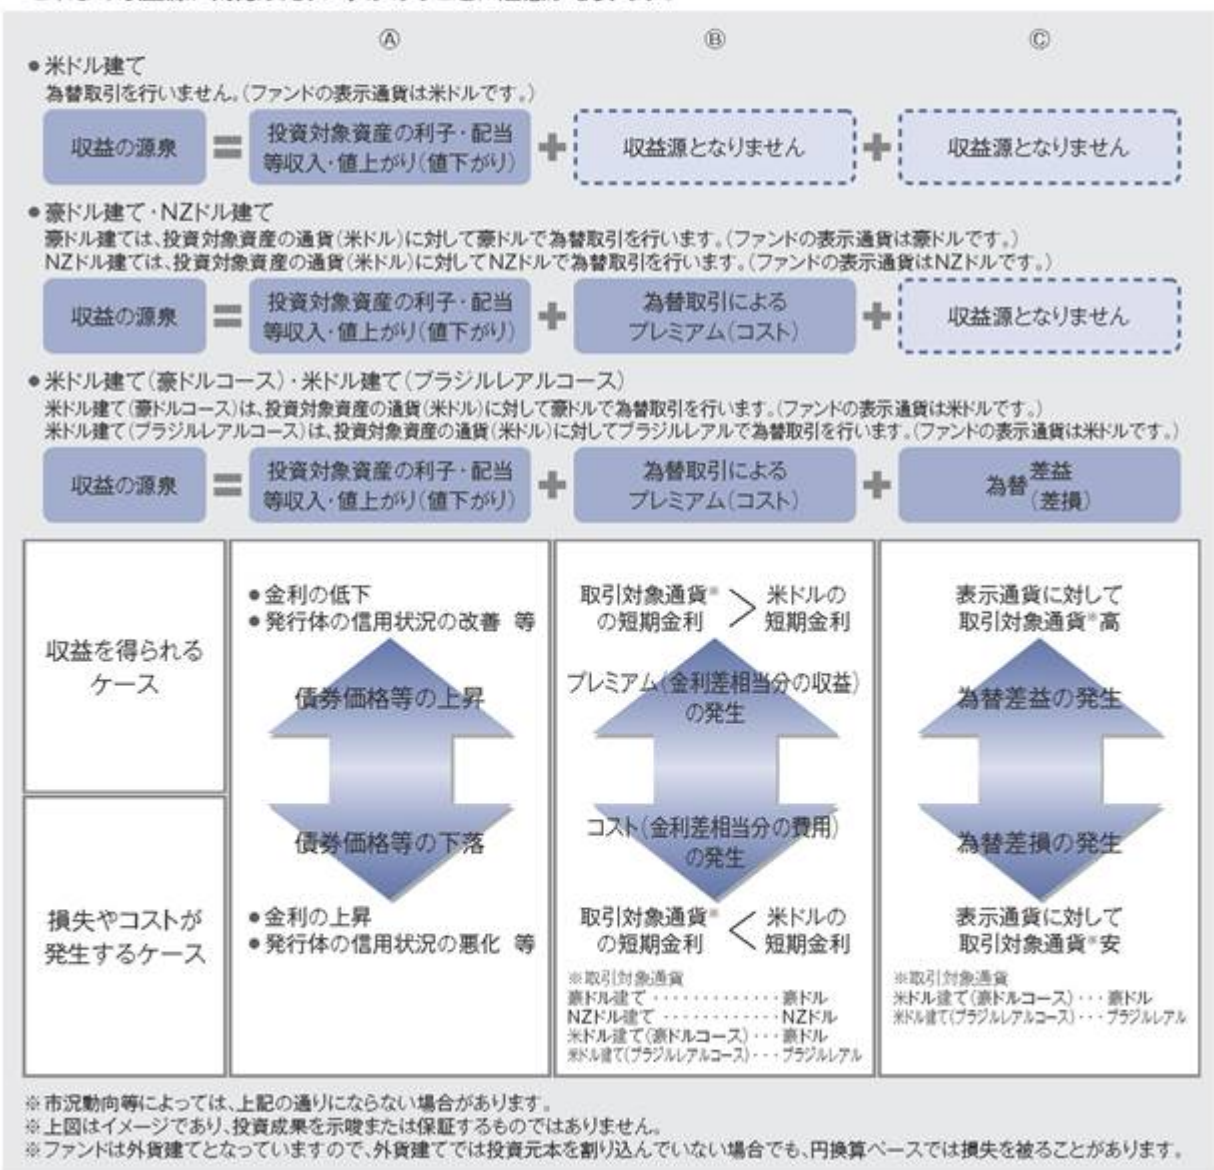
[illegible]

Ⓐ Ⓑ Ⓒ

●米ドル建て
為替取引を行いません。（ファンドの表示通貨は米ドルです。）

収益の源泉 ＝ 投資対象資産の利子・配当等収入・値上がり（値下がり） ＋ 収益源となりません ＋ 収益源となりません

●豪ドル建て・NZドル建て
豪ドル建ては、投資対象資産の通貨（米ドル）に対して豪ドルで為替取引を行います。（ファンドの表示通貨は豪ドルです。）
NZドル建ては、投資対象資産の通貨（米ドル）に対してNZドルで為替取引を行います。（ファンドの表示通貨はNZドルです。）

収益の源泉 ＝ 投資対象資産の利子・配当等収入・値上がり（値下がり） ＋ 為替取引によるプレミアム（コスト） ＋ 収益源となりません

●米ドル建て（豪ドルコース）・米ドル建て（ブラジルレアルコース）
米ドル建て（豪ドルコース）は、投資対象資産の通貨（米ドル）に対して豪ドルで為替取引を行います。（ファンドの表示通貨は米ドルです。）
米ドル建て（ブラジルレアルコース）は、投資対象資産の通貨（米ドル）に対してブラジルレアルで為替取引を行います。（ファンドの表示通貨は米ドルです。）

収益の源泉 ＝ 投資対象資産の利子・配当等収入・値上がり（値下がり） ＋ 為替取引によるプレミアム（コスト） ＋ 為替差益（差損）

| 収益を得られるケース | ●金利の低下<br>●発行体の信用状況の改善 等<br>債券価格等の上昇 | 取引対象通貨※の短期金利 ＞ 米ドルの短期金利<br>プレミアム（金利差相当分の収益）の発生 | 表示通貨に対して取引対象通貨※高<br>為替差益の発生 |
|---|---|---|---|
| 損失やコストが発生するケース | 債券価格等の下落<br>●金利の上昇<br>●発行体の信用状況の悪化 等 | コスト（金利差相当分の費用）の発生<br>取引対象通貨※の短期金利 ＜ 米ドルの短期金利<br>※取引対象通貨<br>豪ドル建て……豪ドル<br>NZドル建て……NZドル<br>米ドル建て（豪ドルコース）…豪ドル<br>米ドル建て（ブラジルレアルコース）…ブラジルレアル | 為替差損の発生<br>表示通貨に対して取引対象通貨※安<br>※取引対象通貨<br>米ドル建て（豪ドルコース）…豪ドル<br>米ドル建て（ブラジルレアルコース）…ブラジルレアル |

※市況動向等によっては、上記の通りにならない場合があります。
※上図はイメージであり、投資成果を示唆または保証するものではありません。
※ファンドは外貨建てとなっていますので、外貨建てでは投資元本を割り込んでいない場合でも、円換算ベースでは損失を被ることがあります。